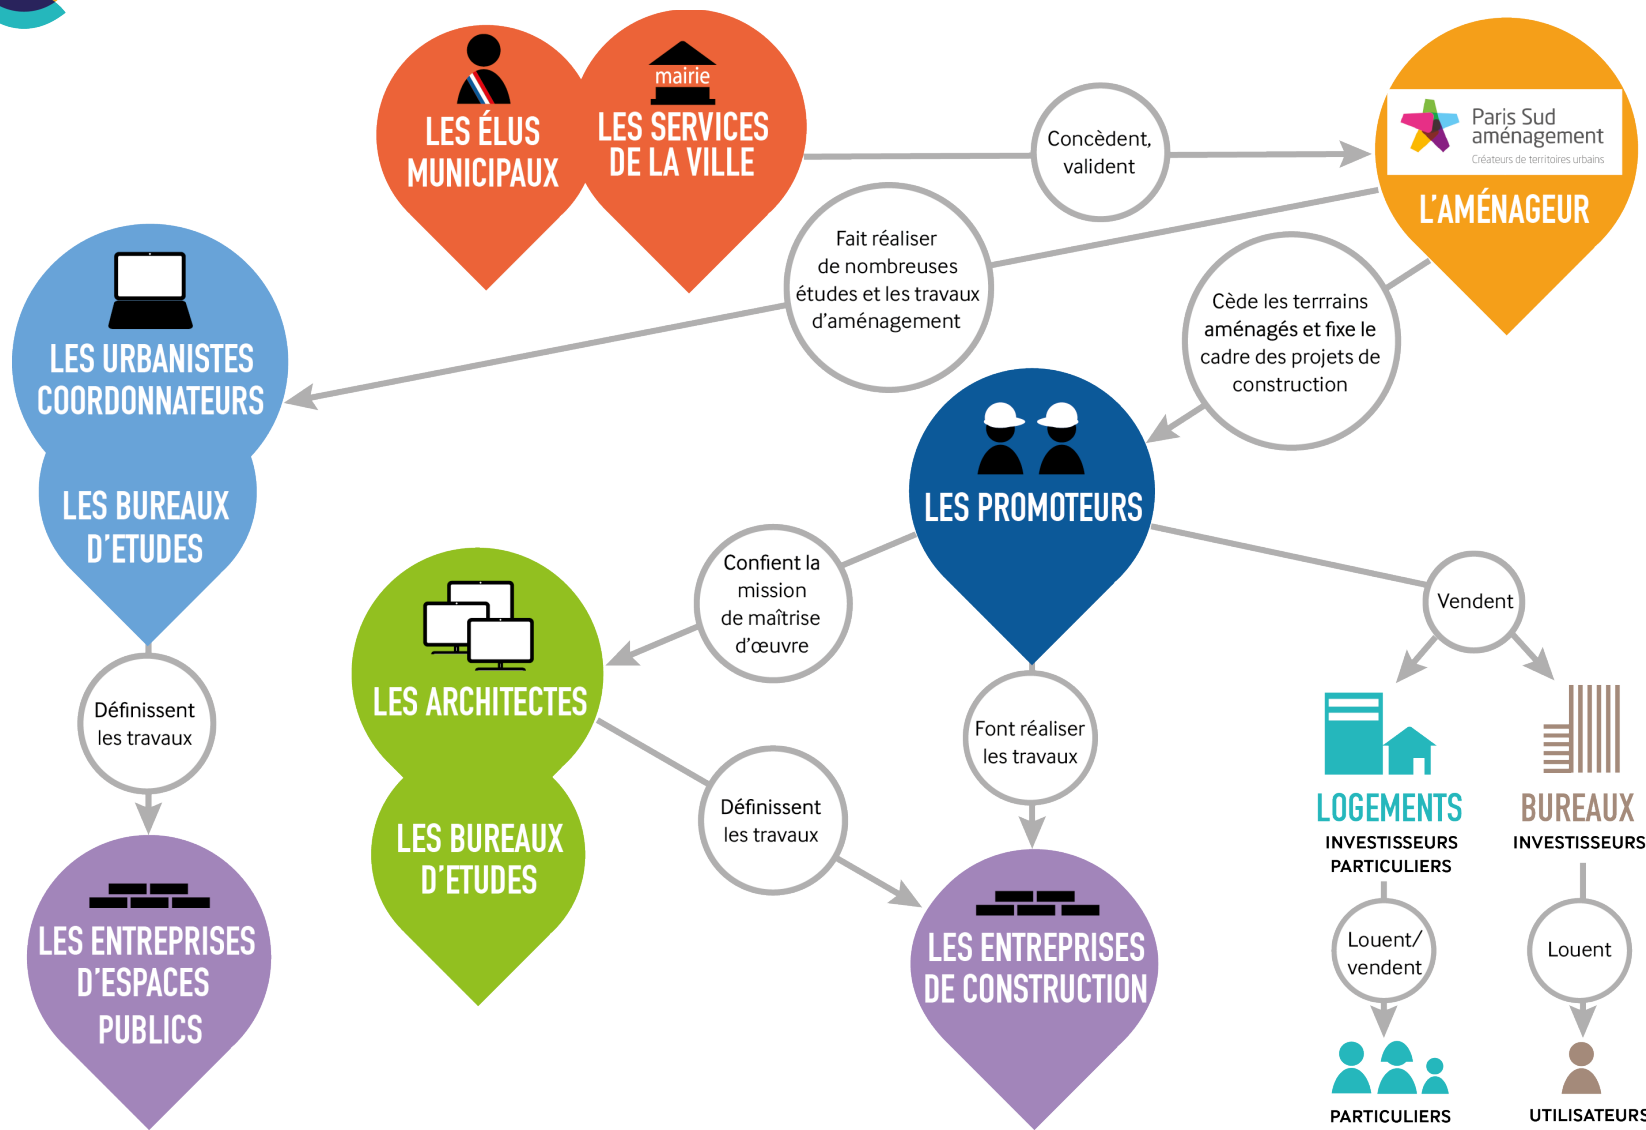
LES ÉLUS MUNICIPAUX

mairie

LES SERVICES DE LA VILLE

Concèdent, valident

Paris Sud aménagement
Créateurs de territoires urbains

L'AMÉNAGEUR

Fait réaliser de nombreuses études et les travaux d'aménagement

Cède les terrains aménagés et fixe le cadre des projets de construction

LES URBANISTES COORDONNATEURS

LES BUREAUX D'ETUDES

LES PROMOTEURS

Confient la mission de maîtrise d'œuvre

Vendent

LES ARCHITECTES

LES BUREAUX D'ETUDES

Définissent les travaux

Font réaliser les travaux

Définissent les travaux

LES ENTREPRISES D'ESPACES PUBLICS

LES ENTREPRISES DE CONSTRUCTION

LOGEMENTS
INVESTISSEURS
PARTICULIERS

BUREAUX
INVESTISSEURS

Louent/ vendent

Louent

PARTICULIERS

UTILISATEURS